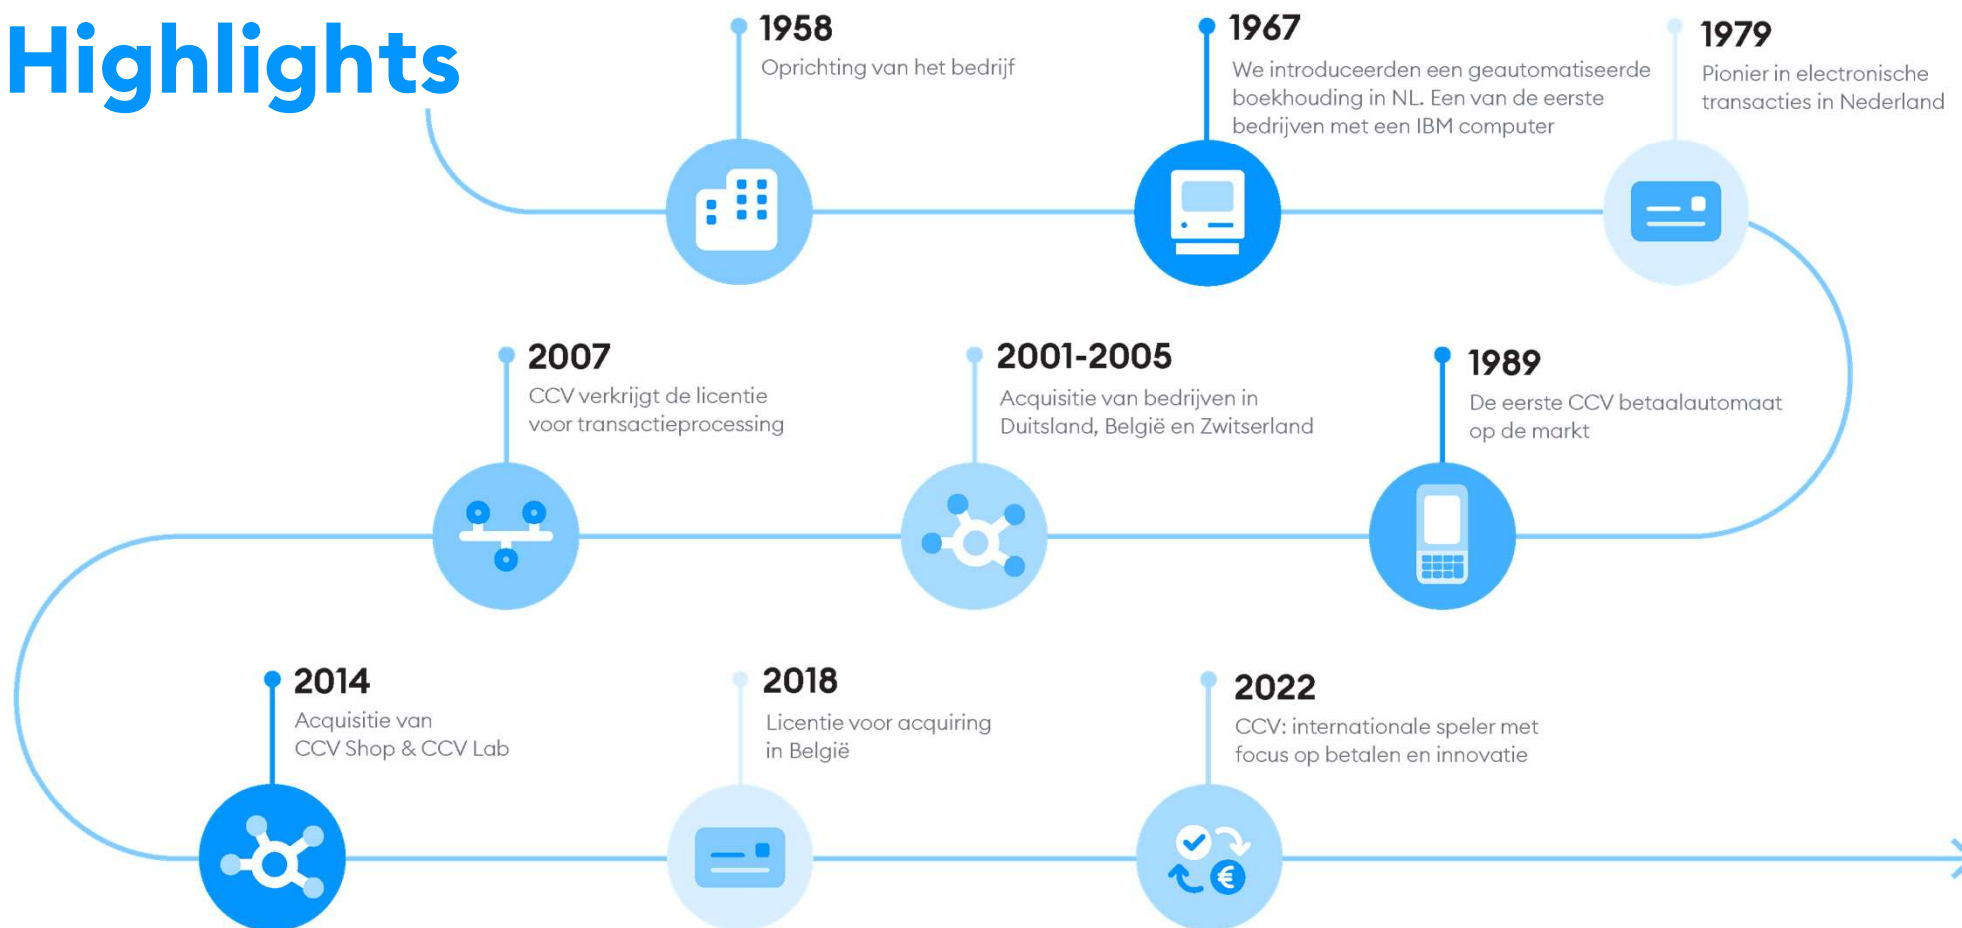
Highlights

1958
Oprichting van het bedrijf

1967
We introduceerden een geautomatiseerde boekhouding in NL. Een van de eerste bedrijven met een IBM computer

1979
Pionier in electronische transacties in Nederland

2007
CCV verkrijgt de licentie voor transactieprocessing

2001-2005
Acquisitie van bedrijven in Duitsland, België en Zwitserland

1989
De eerste CCV betaalautomaat op de markt

2014
Acquisitie van CCV Shop & CCV Lab

2018
Licentie voor acquiring in België

2022
CCV: internationale speler met focus op betalen en innovatie